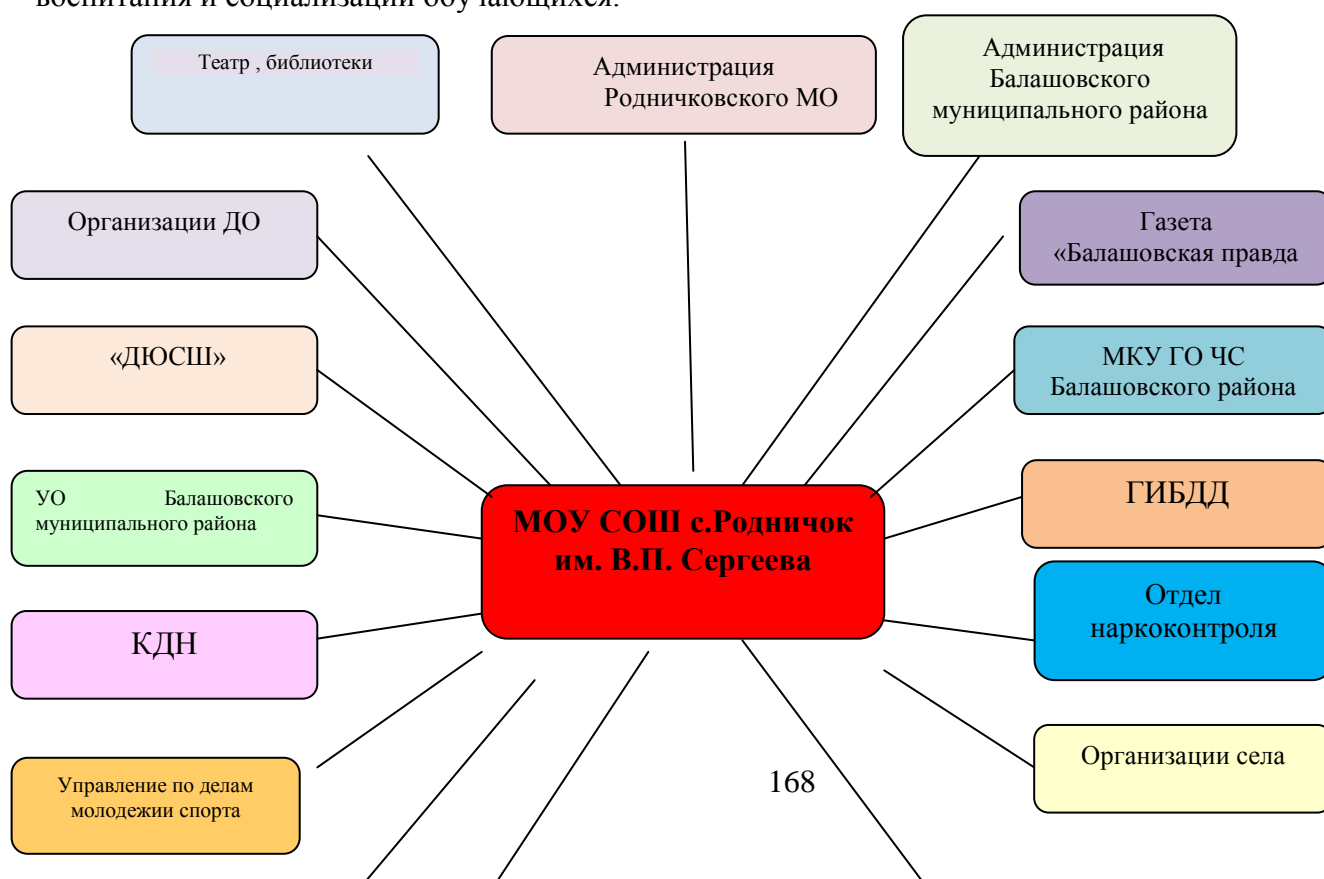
воспитания и социализации обучающихся.

Театр , библиотеки

Администрация Родничковского МО

Администрация Балашовского муниципального района

Организации ДО

Газета «Балашовская правда

«ДЮСШ»

МКУ ГО ЧС Балашовского района

УО Балашовского муниципального района

МОУ СОШ с.Родничок им. В.П. Сергеева

ГИБДД

КДН

Отдел наркоконтроля

Организации села

Управление по делам молодежии спорта

168